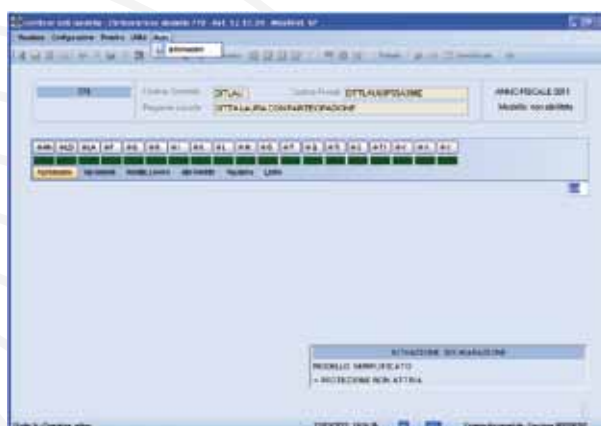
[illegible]

Gestione Configurazione Finestra Utilità Aiuto

Informazioni

770

Codice Ditta DITLAU

Codice Fiscale DTTLAU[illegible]

Ragione sociale DITTA LAURA CON PARTECIPAZIONE

ANNO FISCALE 2011

Modello: non abilitato

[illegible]

SITUAZIONE DICHIARAZIONE

MODELLO SEMPLIFICATO

+ PROTEZIONE NON ATTIVA

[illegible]